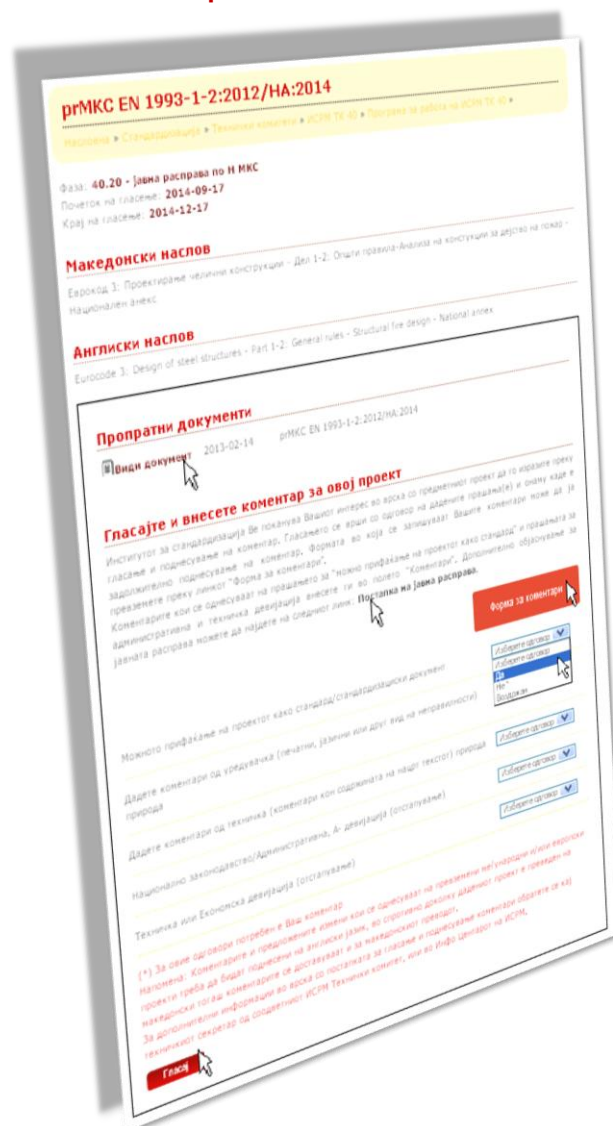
prМКС EN 1993-1-2:2012/НА:2014

Насловна » Стандардизација » Технички комитети » ИСРМ ТК 4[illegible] » Програма за работа на ИСРМ ТК 4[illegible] »

Фаза: 40.20 - Јавна расправа по Н МКС
Почеток на гласање: 2014-09-17
Крај на гласање: 2014-12-17

Македонски наслов

Еврокод 3: Проектирање челични конструкции - Дел 1-2: Општи правила-Анализа на конструкции за дејство на пожар - Национален анекс

Англиски наслов

Eurocode 3: Design of steel structures - Part 1-2: General rules - Structural fire design - National annex

Пропратни документи

Види документ 2013-02-14 prМКС EN 1993-1-2:2012/НА:2014

Гласајте и внесете коментар за овој проект

Институтот за стандардизација Ве поканува Вашиот интерес во врска со предметниот проект да го изразите преку гласање и поднесување на коментар. Гласањето се врши со одговор на дадените прашања(е) и оној каде е задолжително поднесување на коментар, формата во која се запишуваат Вашите коментари може да ја преземете преку линкот "Форма за коментари". Коментарите кои се однесуваат на прашањето за "можно прифаќање на проектот како стандард" и прашањата за административна и техничка девијација внесете ги во полето "Коментари". Дополнително објаснување за јавната расправа можете да најдете на следниот линк: Постапка на јавна расправа.

Форма за коментари

Можно прифаќање на проектот како стандард/стандардизациски документ
Изберете одговор
Изберете одговор
Да
Не
Воздржан

Дадете коментари од уредувачка (печатни, јазични или друг вид на неправилности) природа
Изберете одговор

Дадете коментари од техничка (коментари кои содржината на нашт текстот) природа
Изберете одговор

Национално законодавство/Административна, А- девијација (отстапување)
Изберете одговор

Техничка или Економска девијација (отстапување)

(*) За овие одговори потребен е Ваш коментар
Напомена: Коментарите и предложените измени кои се однесуваат на преземени меѓународни и/или европски проекти треба да бидат поднесени на англиски јазик, во спротивно доколку дадениот проект е преведен на македонски тогаш коментарите се доставуваат и за македонскиот превод.
За дополнителни информации во врска со постапката за гласање и поднесување коментари обратете се кај техничкиот секретар од соодветниот ИСРМ Технички комитет, или во Инфо центарот на ИСРМ.

Гласај